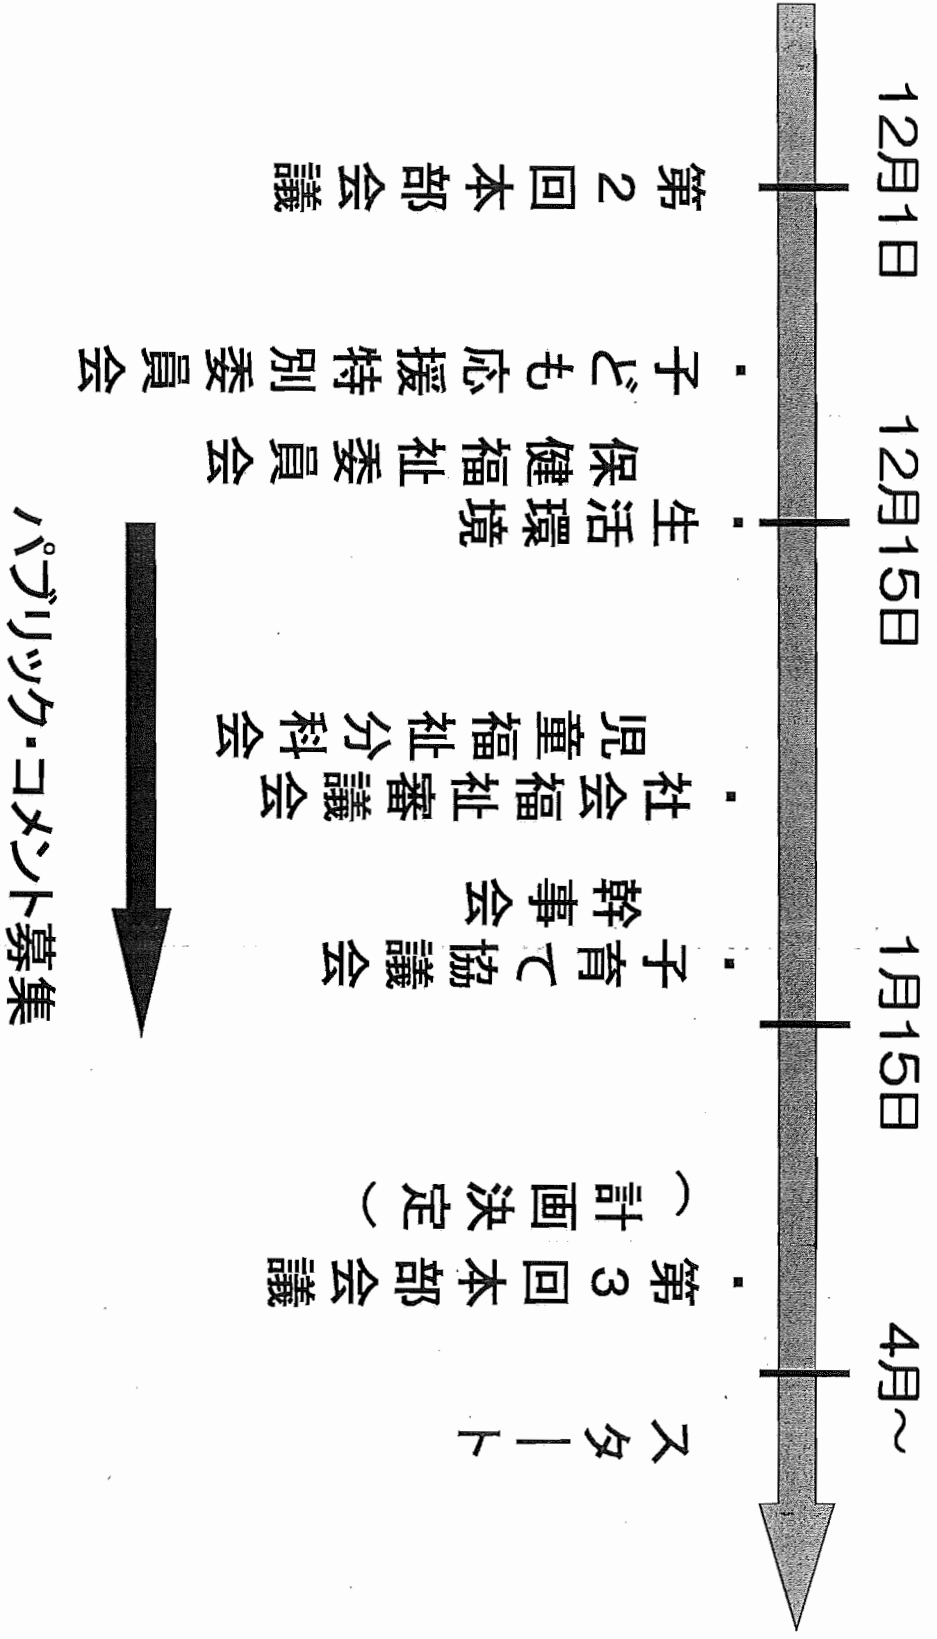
12月1日

第2回本部会議

12月15日

・子ども応援特別委員会

・保健福祉委員会

・生活環境

・社会福祉審議会児童福祉分科会

・子育て協議会幹事会

1月15日

・第3回本部会議（計画決定）

4月～

スタート

パブリック・コメント募集